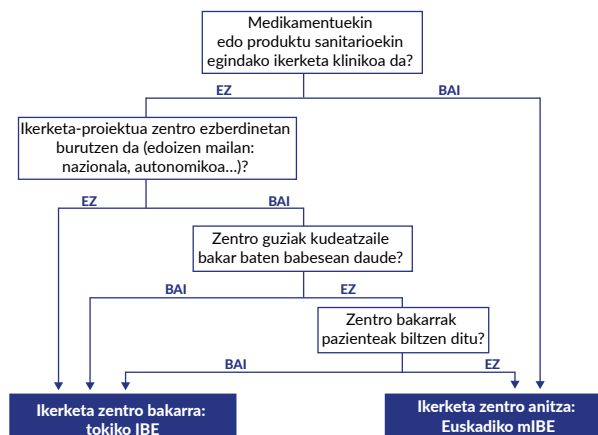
Medikamentuekin edo produktu sanitarioekin egindako ikerketa klinikoa da?

EZ

BAI

Ikerketa-proiektua zentro ezberdinetan burutzen da (edoizen mailan: nazionala, autonomikoa...)?

EZ

BAI

Zentro guziak kudeatzaile bakar baten babesean daude?

BAI

EZ

Zentro bakarrak pazienteak biltzen ditu?

BAI

EZ

Ikerketa zentro bakarra: tokiko IBE

Ikerketa zentro anitza: Euskadiko mIBE